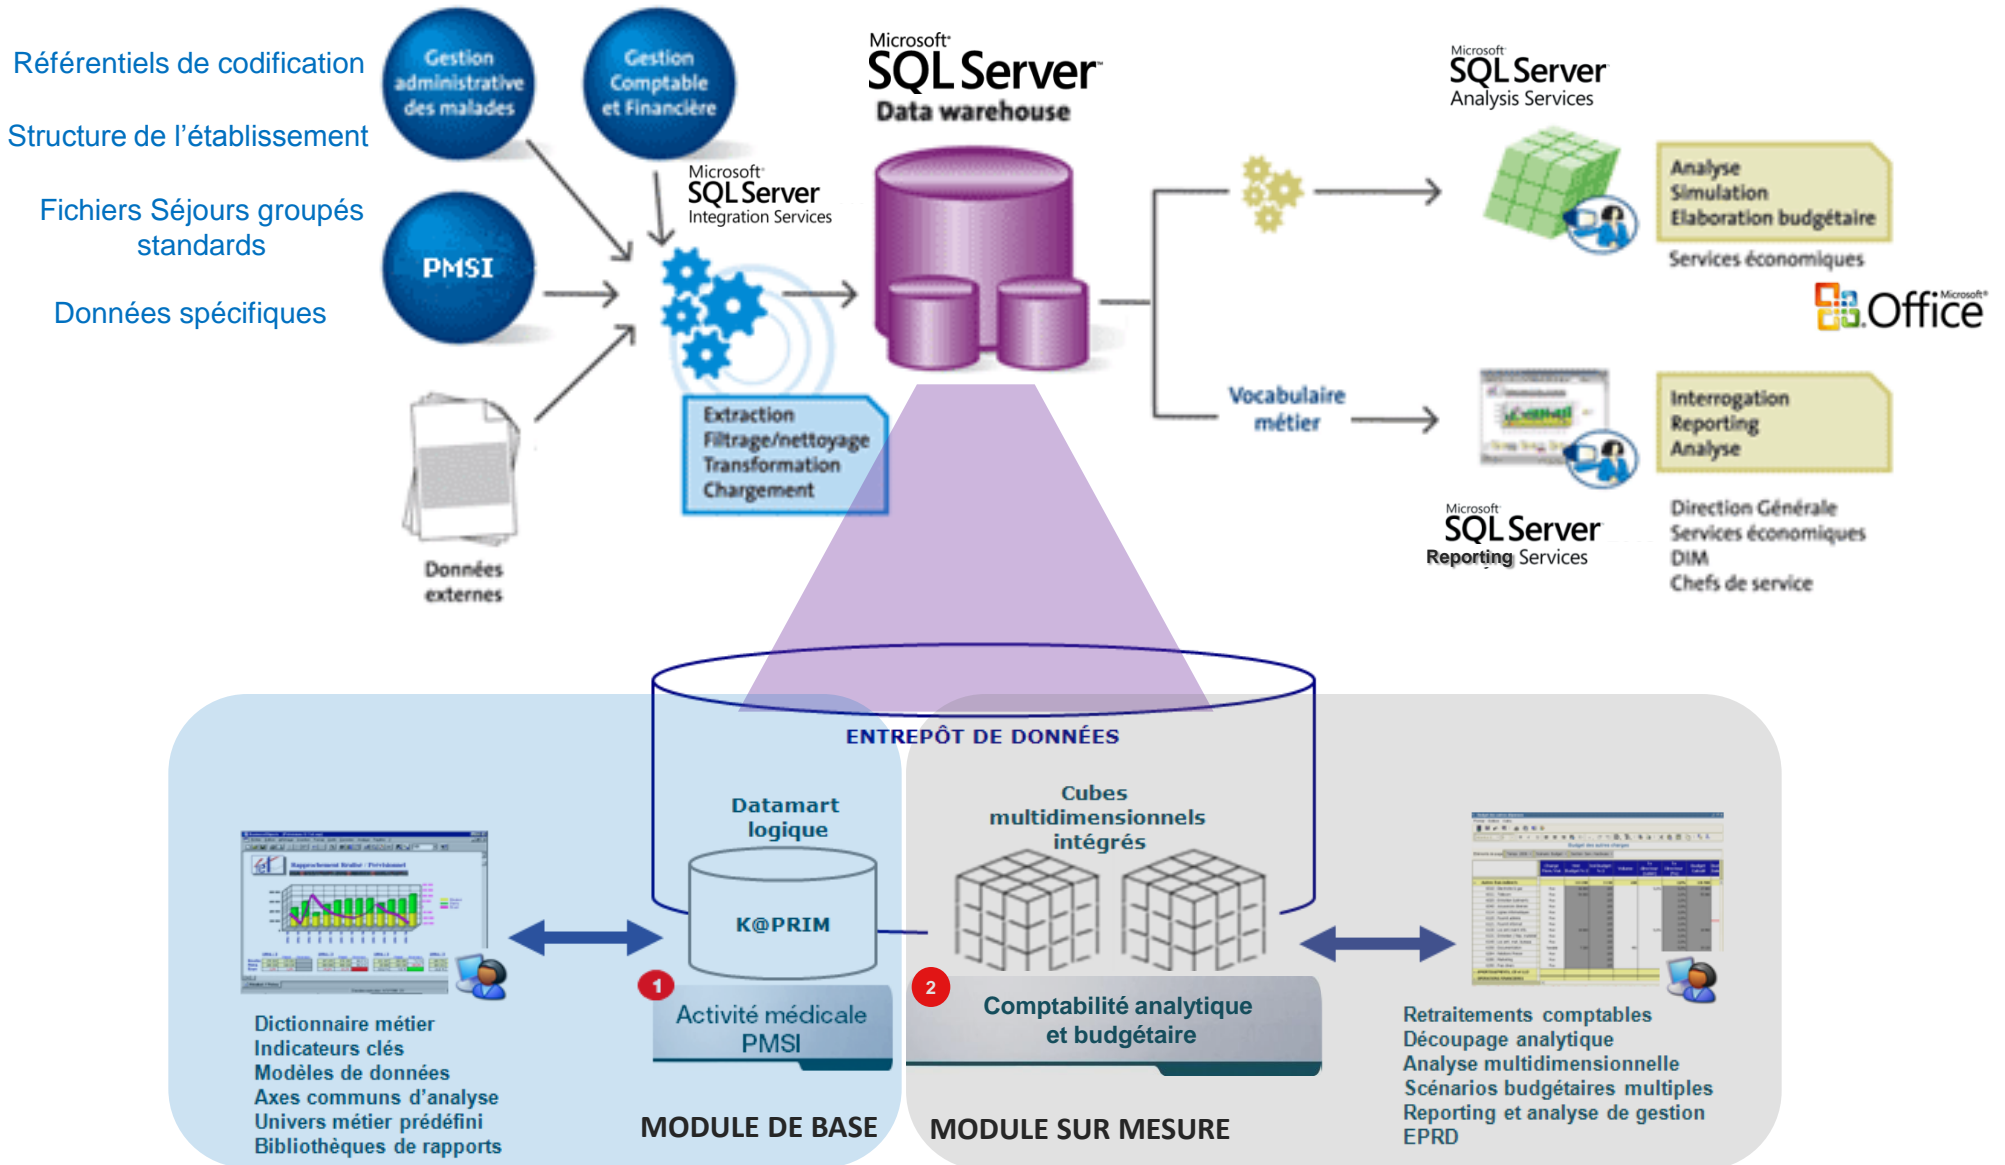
Référentiels de codification

Structure de l'établissement

Fichiers Séjours groupés standards

Données spécifiques

Gestion administrative des malades

Gestion Comptable et Financière

PMSI

Données externes

Microsoft SQL Server Integration Services

Extraction
Filtrage/nettoyage
Transformation
Chargement

Microsoft SQL Server Data warehouse

Microsoft SQL Server Analysis Services

Analyse
Simulation
Elaboration budgétaire

Services économiques

Microsoft Office

Vocabulaire métier

Interrogation
Reporting
Analyse

Microsoft SQL Server Reporting Services

Direction Générale
Services économiques
DIM
Chefs de service

ENTREPÔT DE DONNÉES

Datamart logique

K@PRIM

Cubes multidimensionnels intégrés

1 Activité médicale PMSI

2 Comptabilité analytique et budgétaire

Dictionnaire métier
Indicateurs clés
Modèles de données
Axes communs d'analyse
Univers métier prédéfini
Bibliothèques de rapports

MODULE DE BASE

MODULE SUR MESURE

Retraitements comptables
Découpage analytique
Analyse multidimensionnelle
Scénarios budgétaires multiples
Reporting et analyse de gestion
EPRD